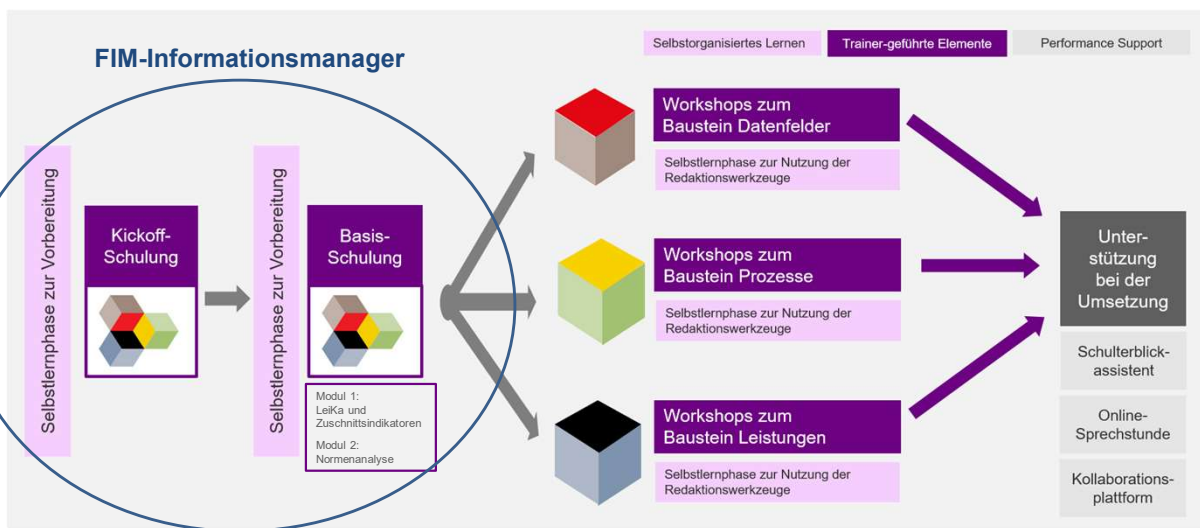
Selbstorganisiertes Lernen

Trainer-geführte Elemente

Performance Support

FIM-Informationsmanager

Selbstlernphase zur Vorbereitung

Kickoff-Schulung

Selbstlernphase zur Vorbereitung

Basis-Schulung

Modul 1: LeiKa und Zuschnittsindikatoren

Modul 2: Normenanalyse

Workshops zum Baustein Datenfelder

Selbstlernphase zur Nutzung der Redaktionswerkzeuge

Workshops zum Baustein Prozesse

Selbstlernphase zur Nutzung der Redaktionswerkzeuge

Workshops zum Baustein Leistungen

Selbstlernphase zur Nutzung der Redaktionswerkzeuge

Unter-stützung bei der Umsetzung

Schulterblick-assistent

Online-Sprechstunde

Kollaborations-plattform